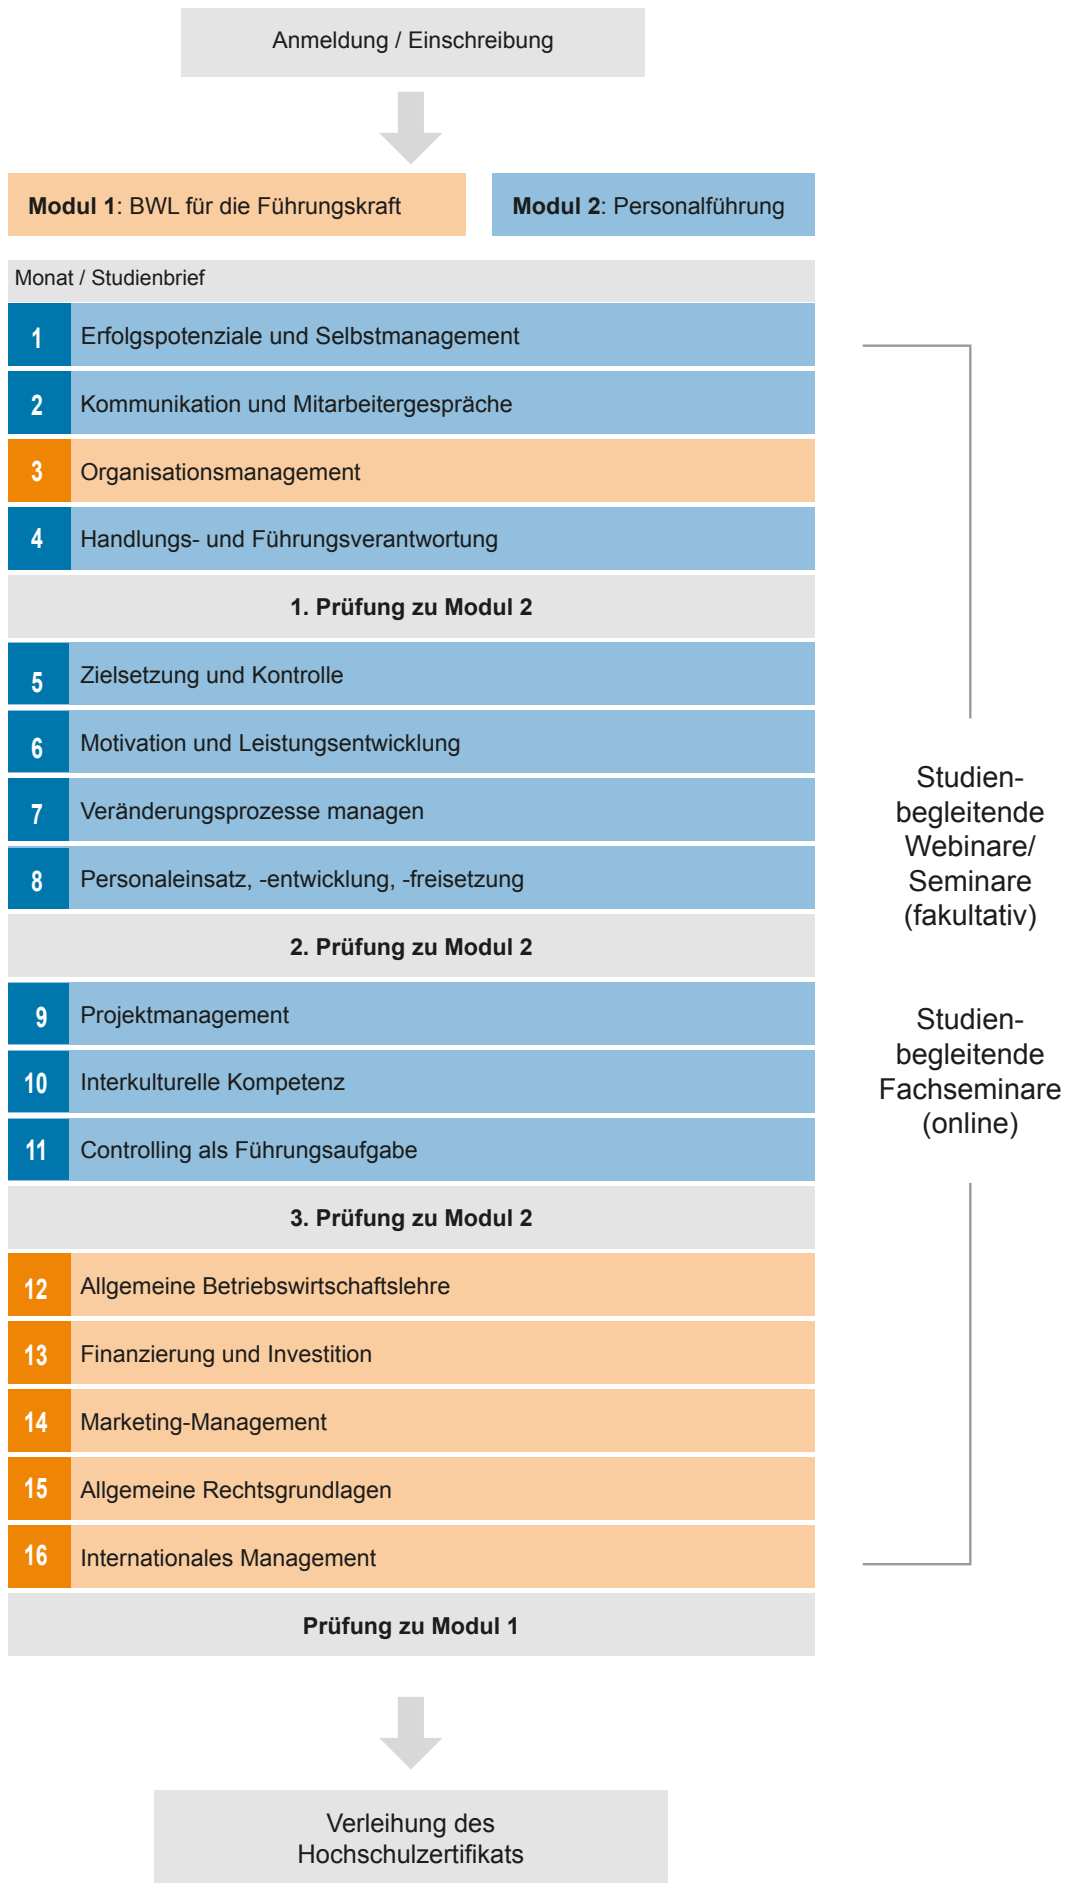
Anmeldung / Einschreibung

**Modul 1**: BWL für die Führungskraft

**Modul 2**: Personalführung

Monat / Studienbrief

1 Erfolgspotenziale und Selbstmanagement

2 Kommunikation und Mitarbeitergespräche

3 Organisationsmanagement

4 Handlungs- und Führungsverantwortung

**1. Prüfung zu Modul 2**

5 Zielsetzung und Kontrolle

6 Motivation und Leistungsentwicklung

7 Veränderungsprozesse managen

8 Personaleinsatz, -entwicklung, -freisetzung

**2. Prüfung zu Modul 2**

9 Projektmanagement

10 Interkulturelle Kompetenz

11 Controlling als Führungsaufgabe

**3. Prüfung zu Modul 2**

12 Allgemeine Betriebswirtschaftslehre

13 Finanzierung und Investition

14 Marketing-Management

15 Allgemeine Rechtsgrundlagen

16 Internationales Management

**Prüfung zu Modul 1**

Studienbegleitende Webinare/ Seminare (fakultativ)

Studienbegleitende Fachseminare (online)

Verleihung des Hochschulzertifikats